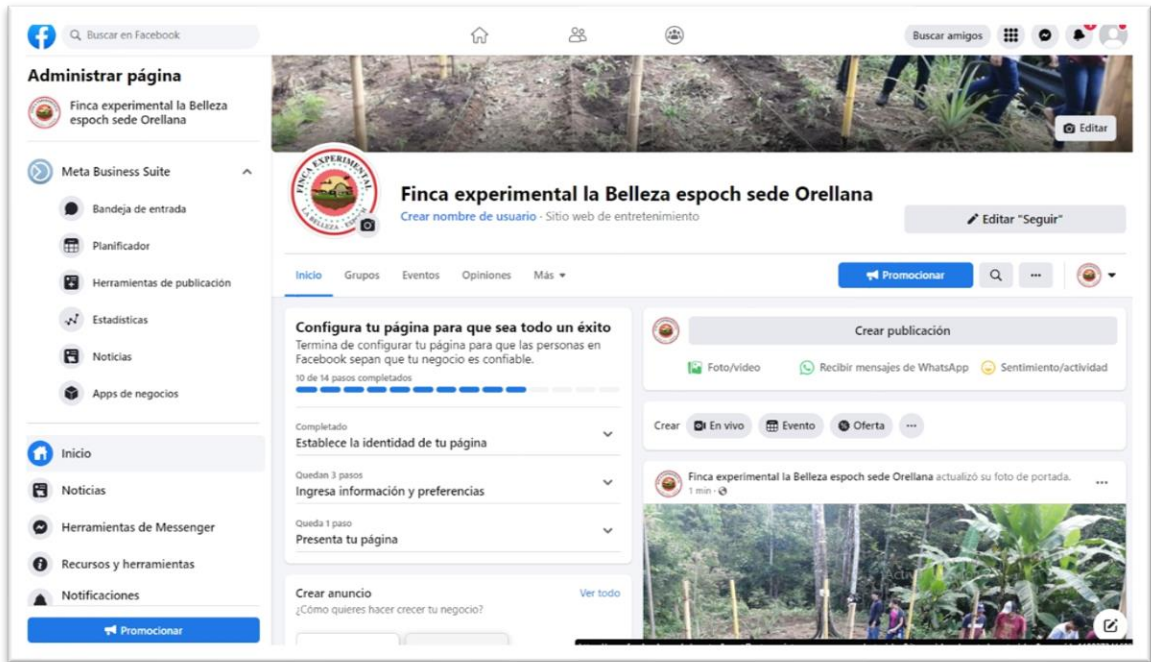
Buscar en Facebook

Buscar amigos

Administrar página

Finca experimental la Belleza espoch sede Orellana

Meta Business Suite

Bandeja de entrada

Planificador

Herramientas de publicación

Estadísticas

Noticias

Apps de negocios

Inicio

Noticias

Herramientas de Messenger

Recursos y herramientas

Notificaciones

Promocionar

Editar

FINCA EXPERIMENTAL LA BELLEZA ESPOCH

Finca experimental la Belleza espoch sede Orellana

Crear nombre de usuario · Sitio web de entretenimiento

Editar "Seguir"

Inicio Grupos Eventos Opiniones Más

Promocionar

Configura tu página para que sea todo un éxito

Termina de configurar tu página para que las personas en Facebook sepan que tu negocio es confiable.

10 de 14 pasos completados

Completado

Establece la identidad de tu página

Quedan 3 pasos

Ingresa información y preferencias

Queda 1 paso

Presenta tu página

Crear anuncio

Ver todo

¿Cómo quieres hacer crecer tu negocio?

Crear publicación

Foto/video

Recibir mensajes de WhatsApp

Sentimiento/actividad

Crear

En vivo

Evento

Oferta

Finca experimental la Belleza espoch sede Orellana actualizó su foto de portada.

1 min ·